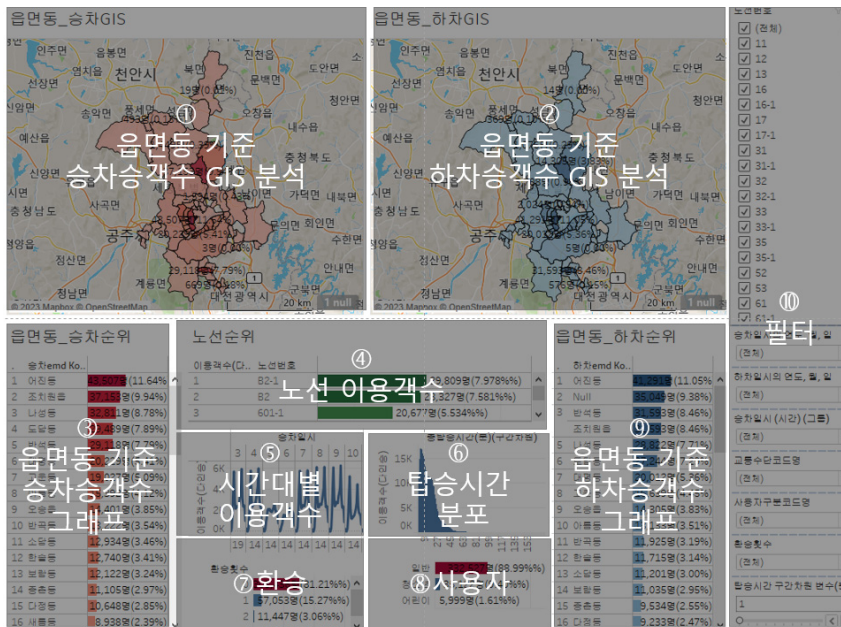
읍면동_승차GIS

읍면동_하차GIS

노선번호
(전체)
11
12
13
16
16-1
17
17-1
31
31-1
32
32-1
33
33-1
35
35-1
52
53
61

① 읍면동 기준 승차승객수 GIS 분석

② 읍면동 기준 하차승객수 GIS 분석

천안시

공주

대전광역시

20 km

1 null

© 2023 Mapbox © OpenStreetMap

⑩ 필터

읍면동_승차순위

노선순위

읍면동_하차순위

승차emd Ko..

하차emd Ko..

1 어진동 43,507(11.64%)
2 조치원읍 37,153(9.94%)
3 나성동 32,817(8.78%)
4 도담동 29,469(7.89%)

④ 노선 이용객수

이용객수(Cr.. 노선번호
1 B2-1 29,809(7.978%)
2 B2 28,327(7.581%)
3 601-1 20,677(5.534%)

1 어진동 41,291(11.05%)
2 Null 35,049(9.38%)
3 반곡동 31,593(8.46%)
4 조치원읍 31,593(8.46%)

③ 읍면동 기준 승차승객수 그래프

⑤ 시간대별 이용객수

⑥ 탑승시간 분포

⑨ 읍면동 기준 하차승객수 그래프

승차일시

6K
4K
2K
0K

19 14 10 14 19

15K
10K
5K
0K

10 반곡동 13,235(3.54%)
11 소담동 12,934(3.46%)
12 한솔동 12,740(3.41%)
13 보람동 12,122(3.24%)
14 종촌동 11,105(2.97%)
15 다정동 10,648(2.85%)
16 새롬동 8,938(2.39%)

⑦ 환승

환승횟수
0 31.21%
1 57,053(15.27%)
2 11,447(3.06%)

⑧ 사용자

일반 (88.99%)
어린이 5,999(1.61%)

10 아름동 (3.51%)
11 반곡동 11,925(3.19%)
12 한솔동 11,715(3.14%)
13 소담동 11,201(3.00%)
14 보람동 11,035(2.95%)
15 종촌동 9,534(2.55%)
16 다정동 9,233(2.47%)

승차일시의 연도, 월, 일
(전체)
하차일시의 연도, 월, 일
(전체)
승차일시 (시간) (그룹)
(전체)
교통수단코드명
(전체)
사용자구분코드명
(전체)
환승횟수
(전체)
탑승시간 구간차원 변수
1